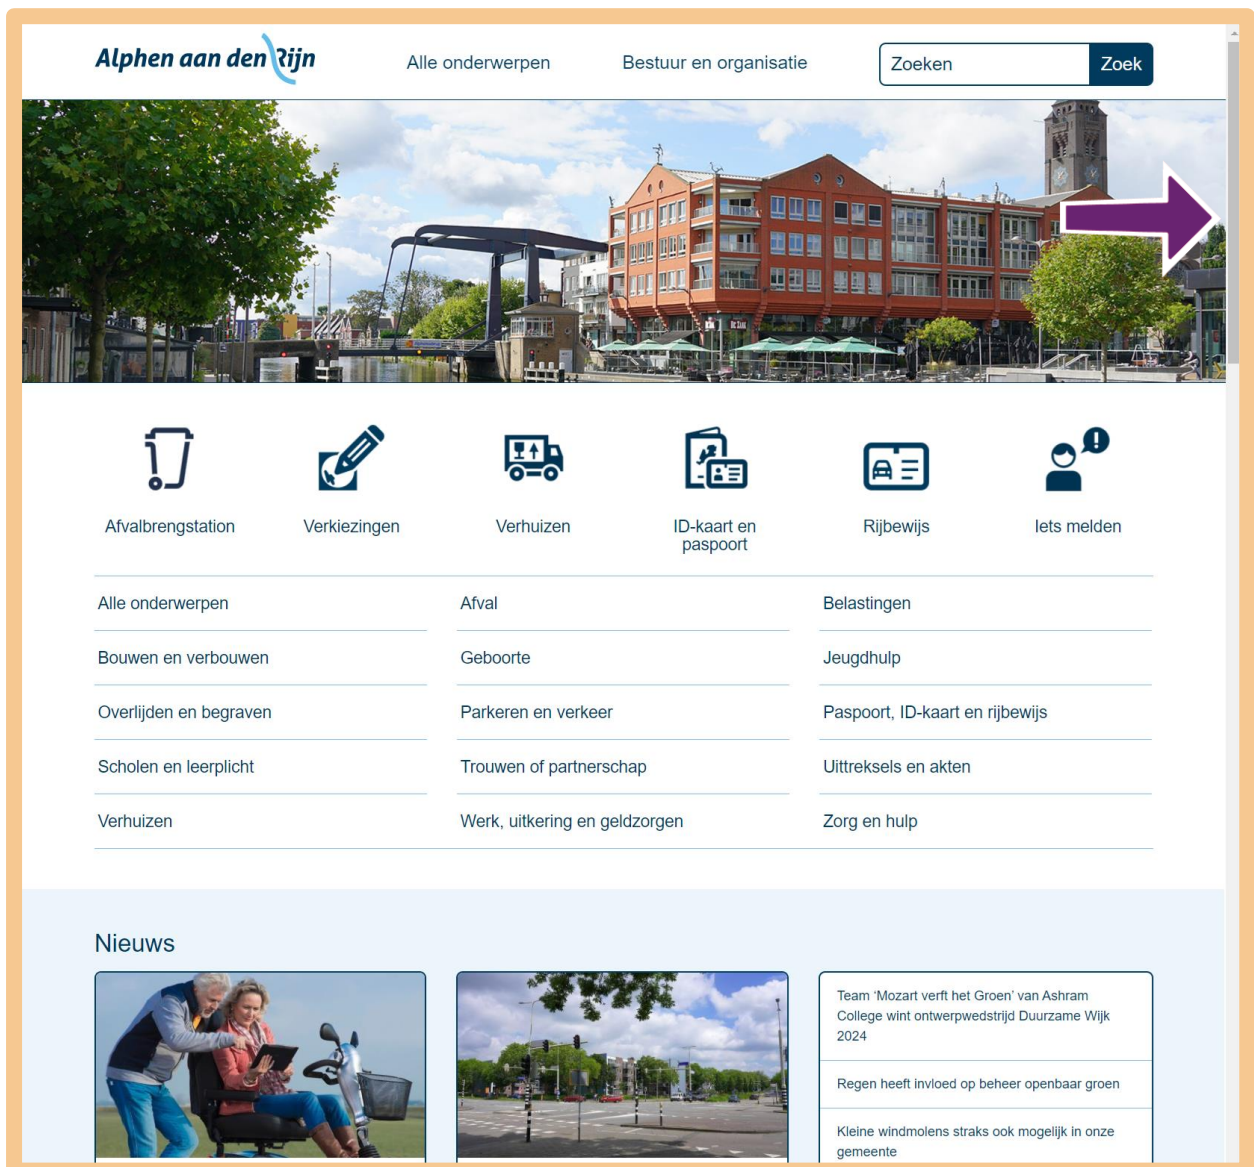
Alphen aan den Rijn

Alle onderwerpen

Bestuur en organisatie

Zoeken

Zoek

Afvalbrengstation

Verkiezingen

Verhuizen

ID-kaart en paspoort

Rijbewijs

Iets melden

| | | |
|---|---|---|
| Alle onderwerpen | Afval | Belastingen |
| Bouwen en verbouwen | Geboorte | Jeugdhulp |
| Overlijden en begraven | Parkeren en verkeer | Paspoort, ID-kaart en rijbewijs |
| Scholen en leerplicht | Trouwen of partnerschap | Uittreksels en akten |
| Verhuizen | Werk, uitkering en geldzorgen | Zorg en hulp |

Nieuws

Team 'Mozart verft het Groen' van Ashram College wint ontwerpwedstrijd Duurzame Wijk 2024

Regen heeft invloed op beheer openbaar groen

Kleine windmolens straks ook mogelijk in onze gemeente